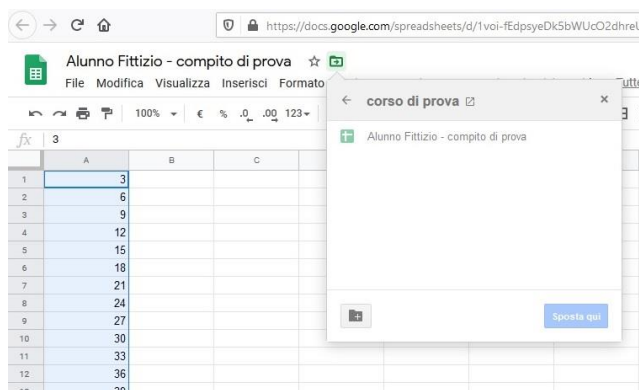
https://docs.google.com/spreadsheets/d/1voi-fEdpsyeDk5bWUcO2dhrel

Alunno Fittizio - compito di prova

File Modifica Visualizza Inserisci Formato

100% € % .0 .00 123

$fx$ 3

| | A | B | C |
|---|---|---|---|
| 1 | 3 | | |
| 2 | 6 | | |
| 3 | 9 | | |
| 4 | 12 | | |
| 5 | 15 | | |
| 6 | 18 | | |
| 7 | 21 | | |
| 8 | 24 | | |
| 9 | 27 | | |
| 10 | 30 | | |
| 11 | 33 | | |
| 12 | 36 | | |

corso di prova

Alunno Fittizio - compito di prova

Sposta qui